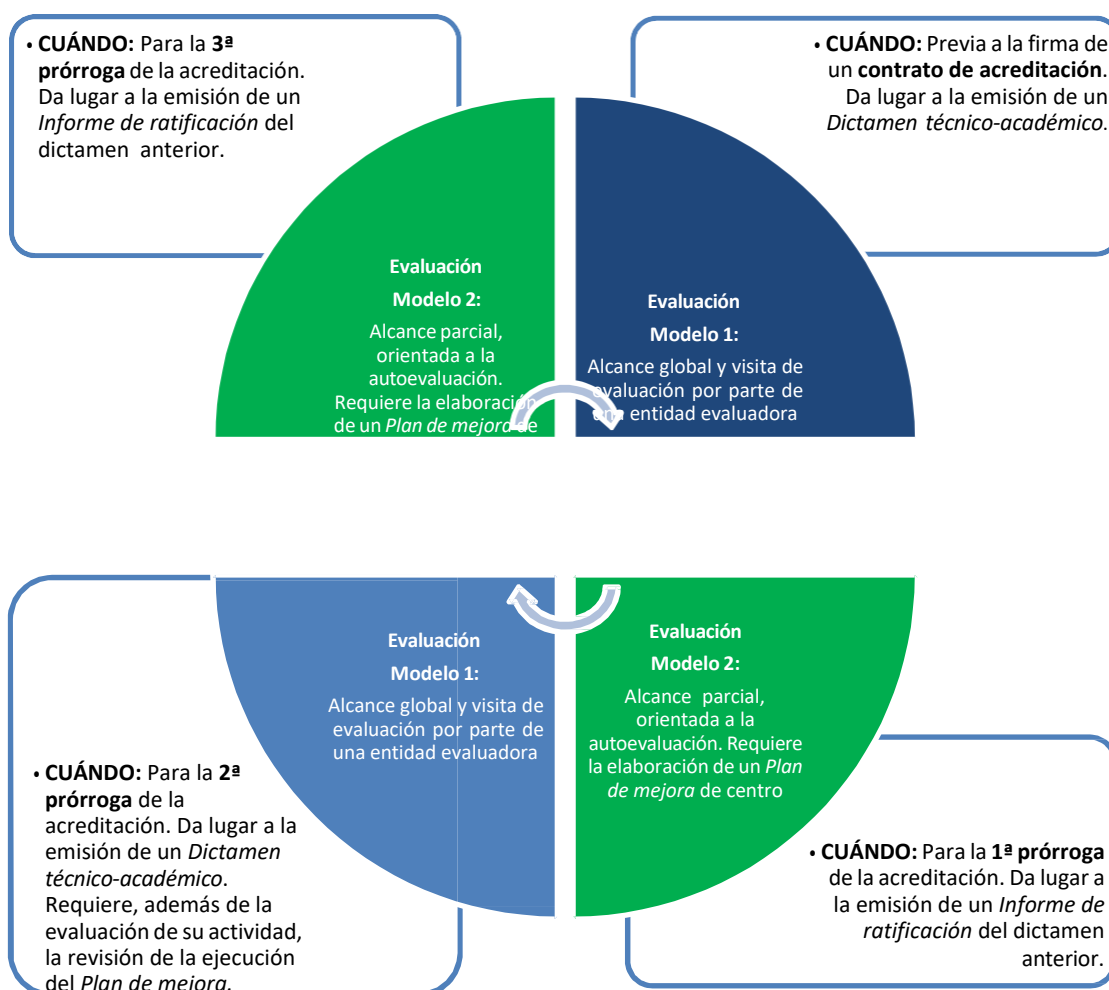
• **CUÁNDO:** Para la **3ª prórroga** de la acreditación. Da lugar a la emisión de un *Informe de ratificación* del dictamen anterior.

• **CUÁNDO:** Previa a la firma de un **contrato de acreditación**. Da lugar a la emisión de un *Dictamen técnico-académico*.

**Evaluación Modelo 2:**
Alcance parcial, orientada a la autoevaluación. Requiere la elaboración de un *Plan de mejora* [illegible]

**Evaluación Modelo 1:**
Alcance global y visita de evaluación por parte de una entidad evaluadora

**Evaluación Modelo 1:**
Alcance global y visita de evaluación por parte de una entidad evaluadora

**Evaluación Modelo 2:**
Alcance parcial, orientada a la autoevaluación. Requiere la elaboración de un *Plan de mejora* de centro

• **CUÁNDO:** Para la **2ª prórroga** de la acreditación. Da lugar a la emisión de un *Dictamen técnico-académico*. Requiere, además de la evaluación de su actividad, la revisión de la ejecución del *Plan de mejora*.

• **CUÁNDO:** Para la **1ª prórroga** de la acreditación. Da lugar a la emisión de un *Informe de ratificación* del dictamen anterior.